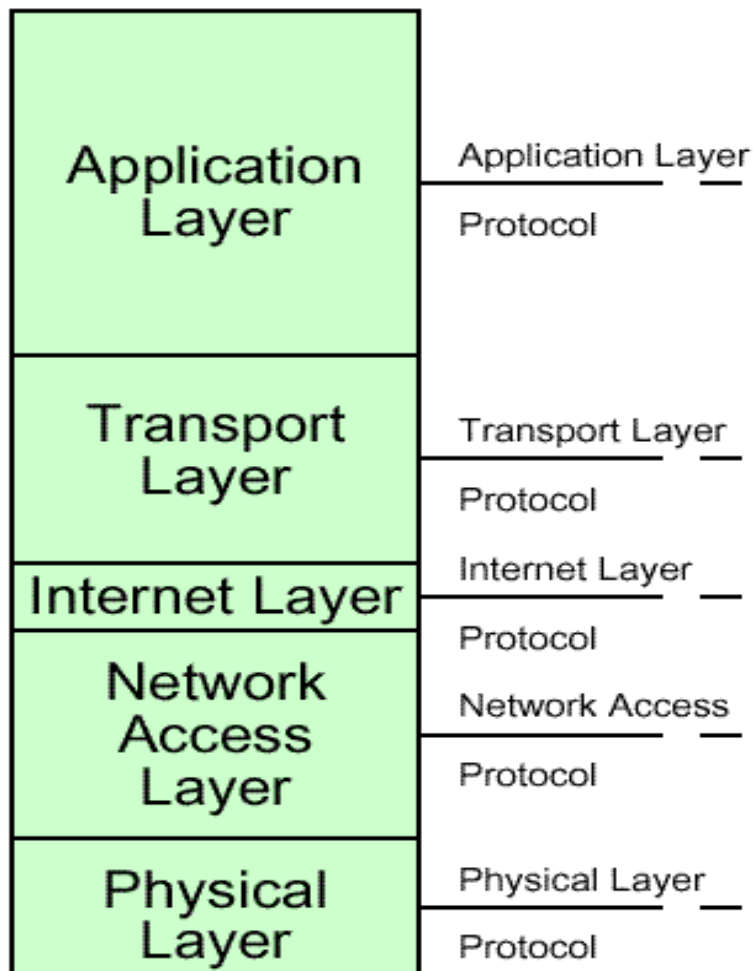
Application Layer

Application Layer Protocol

Transport Layer

Transport Layer Protocol

Internet Layer

Internet Layer Protocol

Network Access Layer

Network Access Protocol

Physical Layer

Physical Layer Protocol